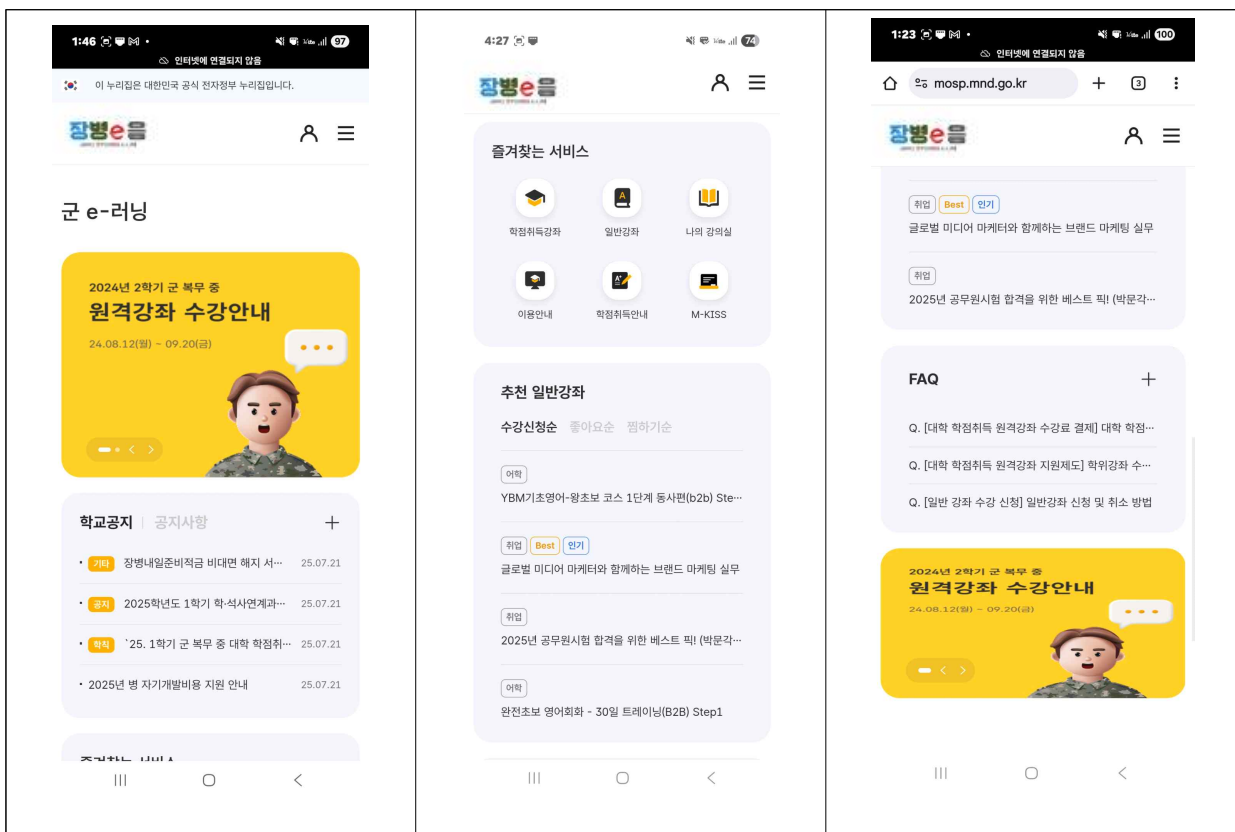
1:46 97
인터넷에 연결되지 않음
이 누리집은 대한민국 공식 전자정부 누리집입니다.
장병e음

군 e-러닝

2024년 2학기 군 복무 중
원격강좌 수강안내
24.08.12(월) ~ 09.20(금)

학교공지 | 공지사항 +
기타 장병내일준비적금 비대면 해지 서··· 25.07.21
공지 2025학년도 1학기 학·석사연계과··· 25.07.21
학직 `25. 1학기 군 복무 중 대학 학점취··· 25.07.21
2025년 병 자기개발비용 지원 안내 25.07.21

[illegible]

4:27 74
장병e음

즐겨찾는 서비스
학점취득강좌
일반강좌
나의 강의실
이용안내
학점취득안내
M-KISS

추천 일반강좌
수강신청순 좋아요순 찜하기순
어학
YBM기초영어-왕초보 코스 1단계 동사편(b2b) Ste···
취업 Best 인기
글로벌 미디어 마케터와 함께하는 브랜드 마케팅 실무
취업
2025년 공무원시험 합격을 위한 베스트 픽! (박문각···
어학
완전초보 영어회화 - 30일 트레이닝(B2B) Step1

1:23 100
인터넷에 연결되지 않음
mosp.mnd.go.kr
3
장병e음

취업 Best 인기
글로벌 미디어 마케터와 함께하는 브랜드 마케팅 실무
취업
2025년 공무원시험 합격을 위한 베스트 픽! (박문각···

FAQ +
Q. [대학 학점취득 원격강좌 수강료 결제] 대학 학점···
Q. [대학 학점취득 원격강좌 지원제도] 학위강좌 수···
Q. [일반 강좌 수강 신청] 일반강좌 신청 및 취소 방법

2024년 2학기 군 복무 중
원격강좌 수강안내
24.08.12(월) ~ 09.20(금)